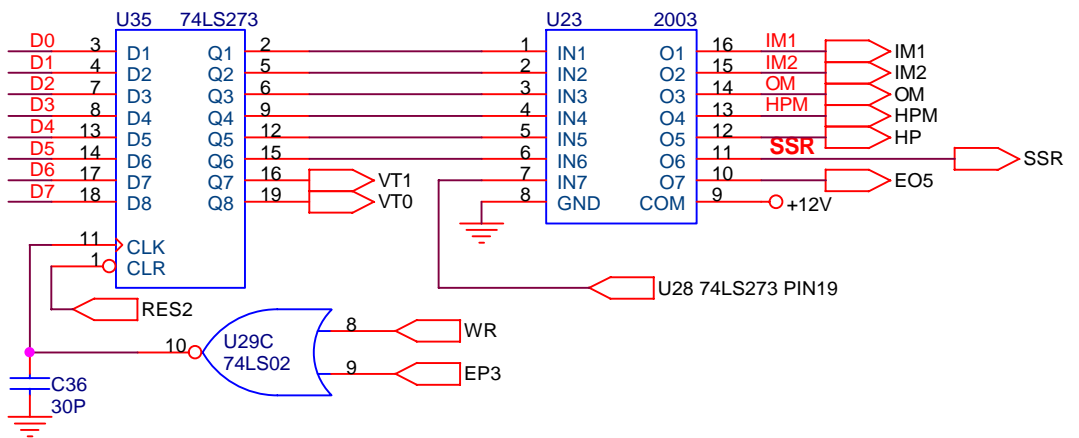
U35 74LS273

D0 3 D1 Q1 2
D1 4 D2 Q2 5
D2 7 D3 Q3 6
D3 8 D4 Q4 9
D4 13 D5 Q5 12
D5 14 D6 Q6 15
D6 17 D7 Q7 16
D7 18 D8 Q8 19

VT1
VT0

11 CLK
1 CLR

RES2

U23 2003

1 IN1 O1 16 IM1
2 IN2 O2 15 IM2
3 IN3 O3 14 OM
4 IN4 O4 13 HPM
5 IN5 O5 12
6 IN6 O6 11
7 IN7 O7 10
8 GND COM 9

IM1
IM2
OM
HPM
HP
SSR
SSR
EO5
+12V

U28 74LS273 PIN19

10
U29C
74LS02
8 WR
9 EP3

C36
30P